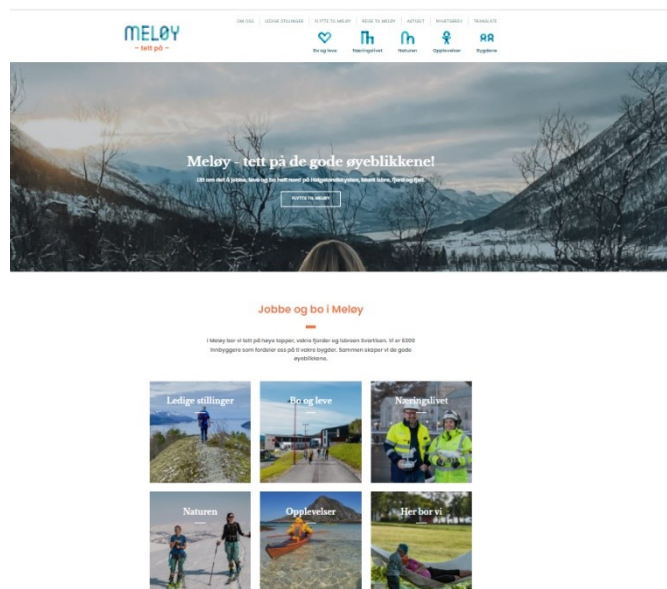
MELØY
~ tett på ~

OM OSS | LEDIGE STILLINGER | FLYTTE TIL MELØY | REISE TIL MELØY | KONTAKT | INNSTILLINGER | TRANSLATE

Bo og leve
Næringslivet
Naturen
Opplevelser
Bygdene

Meløy - tett på de gode øyeblikkene!

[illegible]

FLYTTE TIL MELØY

Jobbe og bo i Meløy

I Meløy bor vi tett på høye topper, vakre fjorder og lateren livet. Vi er 6000 innbyggere som fordeler oss på til sammen bygder. Sammen skaper vi de gode øyeblikkene.

Ledige stillinger
Bo og leve
Næringslivet
Naturen
Opplevelser
Her bor vi